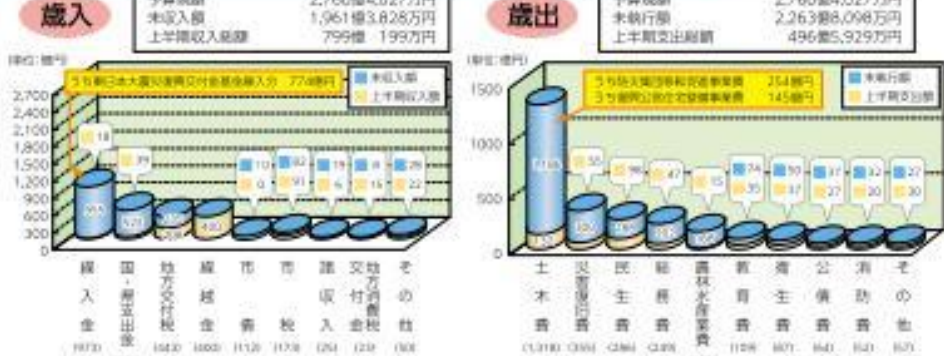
歳入

予算現額 2,760億4,027万円
未収入額 1,961億3,828万円
上半期収入済額 799億 199万円

(単位:億円)

うち東日本大震災復興交付金基金繰入分 774億円

未収入額
上半期収入済額

2,700
2,400
2,100
1,800
1,500
1,200
900
600
300
0

18
39
10
0
82
93
19
6
8
16
28
22

繰入金
国・県支出金
地方交付税
繰越金
市債
市税
諸収入
交付金
地方消費税
その他

歳出

予算現額 2,760億4,027万円
未執行額 2,263億8,098万円
上半期支出総額 496億5,929万円

(単位:億円)

うち防災集団移転促進事業費 254億円
うち災害公営住宅整備事業費 145億円

未執行額
上半期支出額

1500
1000
500
0

55
36
47
15
74
35
50
37
37
27
32
20
27
30

土木費
災害復旧費
民生費
総務費
農林水産業費
教育費
衛生費
公債費
消防費
その他

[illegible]